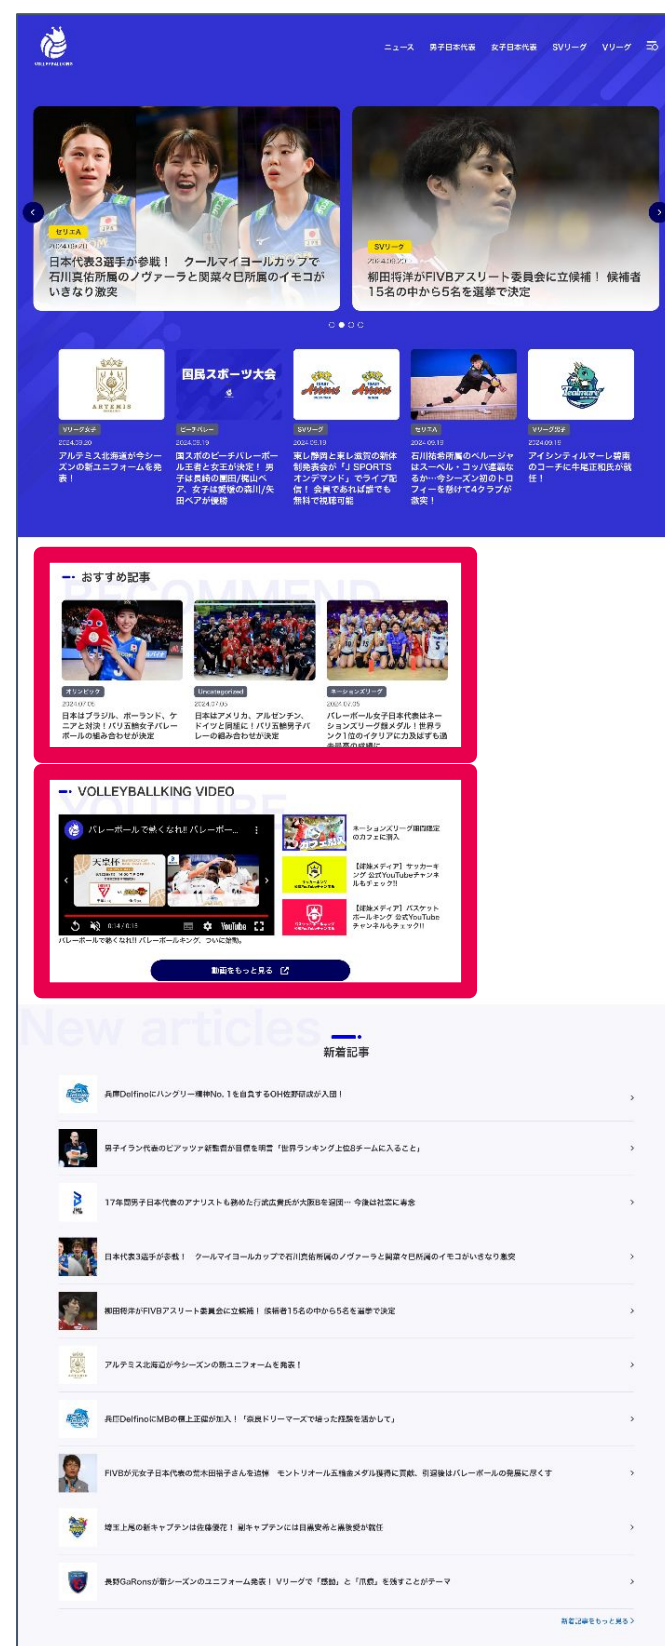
VOLLEYBALLKING

ニュース 男子日本代表 女子日本代表 SVリーグ Vリーグ

セリエA
2024.10.21
日本代表3選手が参戦！ クールマイヨールカップで石川真佑所属のノヴァーラと関菜々巳所属のイモコがいきなり激突

SVリーグ
2024.10.21
柳田将洋がFIVBアスリート委員会に立候補！ 候補者15名の中から5名を選挙で決定

ARTEMIS
Vリーグ女子
2024.03.20
アルテミス北海道が今シーズンの新ユニフォームを発表！

国民スポーツ大会
ビーチバレー
2024.05.19
国スポのビーチバレーボール王者と女王が決定！ 男子は長崎の園田/梶山ペア、女子は愛媛の森川/矢田ペアが優勝

SVリーグ
2024.05.13
東レ静岡と東レ滋賀の新体制発表会が「J SPORTS オンデマンド」でライブ配信！ 会員であれば誰でも無料で視聴可能

セリエA
2024.05.13
石川祐希所属のペルージャはスーペル・コッパ連覇なるか…今シーズン初のトロフィーを懸けて4クラブが激突！

Vリーグ女子
2024.05.19
アイシンティルマーレ碧南のコーチに牛尾正和氏が就任！

おすすめ記事
RECOMMEND

オリンピック
2024.07.05
日本はブラジル、ポーランド、ケニアと対決！パリ五輪女子バレーボールの組み合わせが決定

Uncategorized
2024.07.05
日本はアメリカ、アルゼンチン、ドイツと同組に！パリ五輪男子バレーの組み合わせが決定

ネーションズリーグ
2024.07.05
バレーボール女子日本代表はネーションズリーグ銀メダル！世界ランク1位のイタリアに力及ばずも過去最高の成績に

VOLLEYBALLKING VIDEO
YOUTUBE

バレーボールで熱くなれ!! バレーボー…
0:14 / 0:15 YouTube
バレーボールで熱くなれ!! バレーボールキング、ついに始動。

ネーションズリーグ開催記念のカフェに潜入

【球技メディア】サッカーキング 公式YouTubeチャンネルもチェック!!

【球技メディア】バスケットボールキング 公式YouTubeチャンネルもチェック!!

動画をもっと見る

New articles
新着記事

兵庫DelfinoにハングリーNo.1を自負するOH佐野莉成が入団！

男子イラン代表のピアッツァ新監督が目標を明言「世界ランキング上位8チームに入ること」

17年間男子日本代表のアナリストも務めた行武広貴氏が大阪Bを退団… 今後は社業に専念

日本代表3選手が参戦！ クールマイヨールカップで石川真佑所属のノヴァーラと関菜々巳所属のイモコがいきなり激突

柳田将洋がFIVBアスリート委員会に立候補！ 候補者15名の中から5名を選挙で決定

アルテミス北海道が今シーズンの新ユニフォームを発表！

兵庫DelfinoにMBの横上正姫が加入！「奈良ドリーマーズで培った経験を活かして」

FIVBが元女子日本代表の荒木田裕子さんを追悼 モントリオール五輪金メダル獲得に貢献、引退後はバレーボールの発展に尽くす

埼玉上尾の新キャプテンは佐藤優花！ 副キャプテンには目黒安希と黒後愛が就任

長野GaRonsが新シーズンのユニフォーム発表！ Vリーグで「感動」と「爪痕」を残すことがテーマ

新着記事をもっと見る